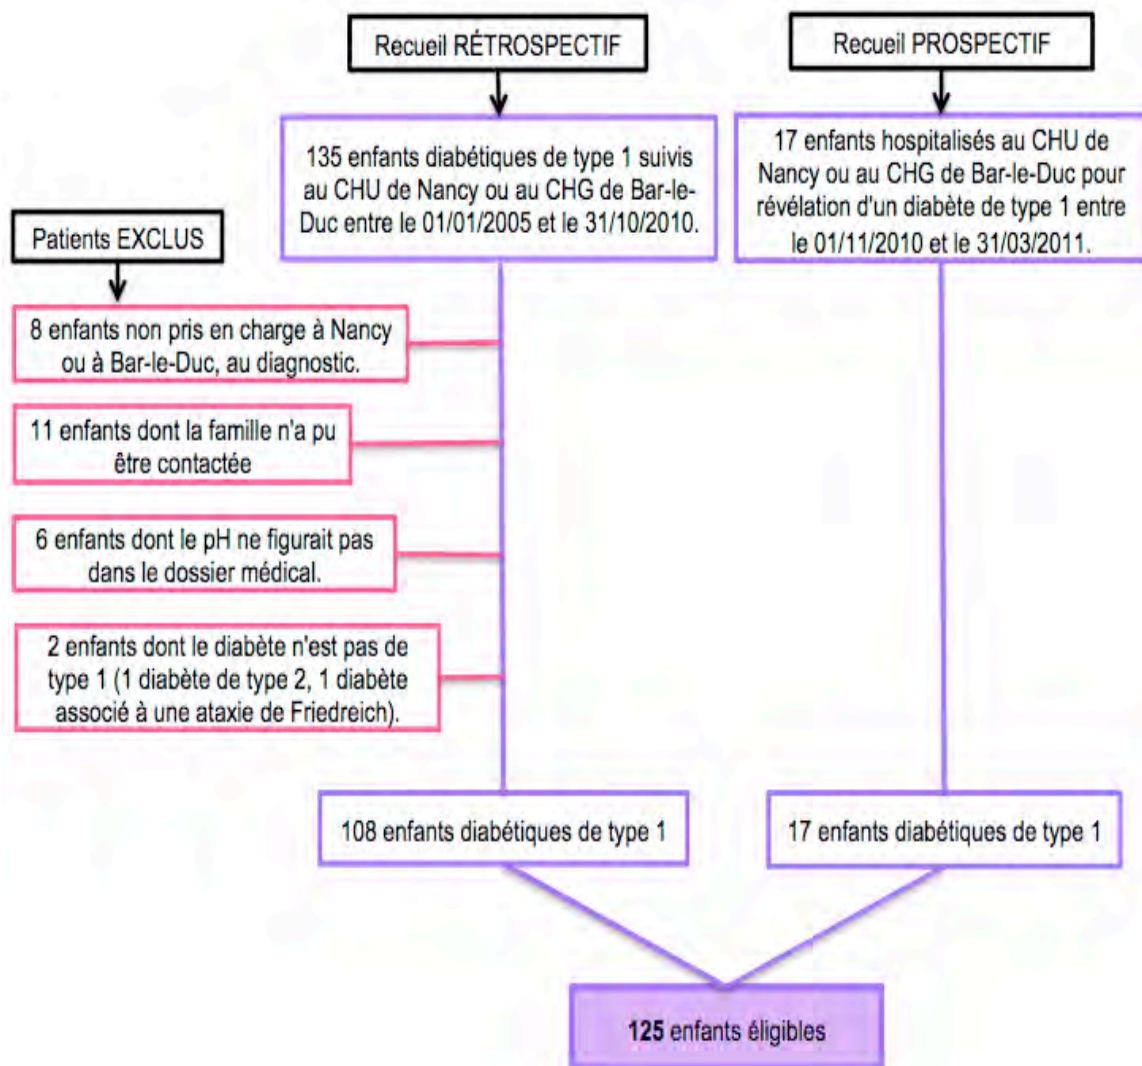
Recueil RÉTROSPECTIF

Recueil PROSPECTIF

135 enfants diabétiques de type 1 suivis au CHU de Nancy ou au CHG de Bar-le-Duc entre le 01/01/2005 et le 31/10/2010.

17 enfants hospitalisés au CHU de Nancy ou au CHG de Bar-le-Duc pour révélation d'un diabète de type 1 entre le 01/11/2010 et le 31/03/2011.

Patients EXCLUS

8 enfants non pris en charge à Nancy ou à Bar-le-Duc, au diagnostic.

11 enfants dont la famille n'a pu être contactée

6 enfants dont le pH ne figurait pas dans le dossier médical.

2 enfants dont le diabète n'est pas de type 1 (1 diabète de type 2, 1 diabète associé à une ataxie de Friedreich).

108 enfants diabétiques de type 1

17 enfants diabétiques de type 1

125 enfants éligibles